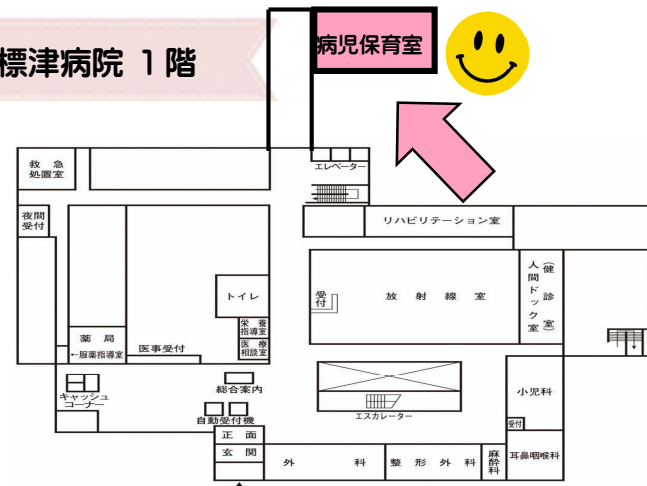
標津病院 1階

病児保育室

救急処置室

エレベーター

夜間受付

リハビリテーション室

人間ドック室(健診室)

受付

放射線室

トイレ

栄養指導室

医療相談室

薬局

一服薬指導室

医事受付

キャッシュコーナー

総合案内

エスカレーター

小児科

受付

自動受付機

正面

玄関

外科

整形外科

麻酔科

耳鼻咽喉科